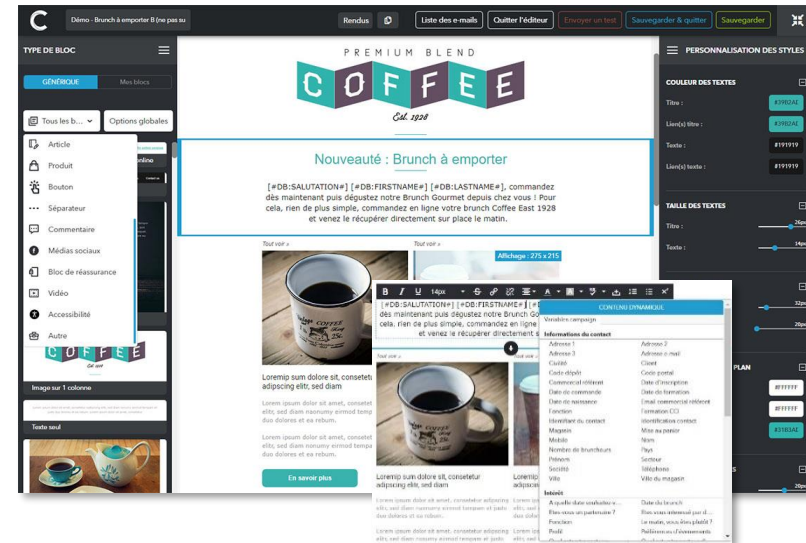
C

Démo - Brunch à emporter B (ne pas su

Rendus

Liste des e-mails

Quitter l'éditeur

Envoyer un test

Sauvegarder & quitter

Sauvegarder

TYPE DE BLOC

GÉNÉRIQUE

Mes blocs

Tous les b...

Options globales

Article

Produit

Bouton

Séparateur

Commentaire

Médias sociaux

Bloc de réassurance

Vidéo

Accessibilité

Autre

Image sur 1 colonne

Texte seul

PREMIUM BLEND

COFFEE

Est. 1928

Nouveauté : Brunch à emporter

[#DB:SALUTATION#] [#DB:FIRSTNAME#] [#DB:LASTNAME#], commandez dès maintenant puis dégustez notre Brunch Gourmet depuis chez vous ! Pour cela, rien de plus simple, commandez en ligne votre brunch Coffee East 1928 et venez le récupérer directement sur place le matin.

Tout voir »

Tout voir »

Affichage : 275 x 215

14px

[#DB:SALUTATION#] [#DB:FIRSTNAME#] [#DB:LASTNAME#], commandez dès maintenant puis dégustez notre Brunch Gourmet depuis chez vous ! Pour cela, rien de plus simple, commandez en ligne votre brunch Coffee East 1928 et venez le récupérer directement sur place le matin.

Loremip sum dolore sit, consetetur adipscing elitr, sed diam

Lorem ipsum dolor sit amet, consetetur elitr, sed diam nonumy eirmod tempor duo dolores et ea rebum.

En savoir plus

Loremip sum dolore sit, consetetur adipscing elitr, sed diam

Lorem ipsum dolor sit amet, consetetur elitr, sed diam nonumy eirmod tempor duo dolores et ea rebum.

CONTENU DYNAMIQUE

Variables campaign

Informations du contact

| Adresse 1 | Adresse 2 |
|---|---|
| Adresse 3 | Adresse e-mail |
| Civilité | Client |
| Code dépôt | Code postal |
| Commercial référent | Date d'inscription |
| Date de commande | Date de formation |
| Date de naissance | Email commercial référent |
| Fonction | Formation CCI |
| Identifiant du contact | Identification contact |
| Magasin | Mise au panier |
| Mobile | Nom |
| Nombre de brunchs | Pays |
| Prénom | Secteur |
| Société | Téléphone |
| Ville | Ville du magasin |

Intérêt

| A quelle date souhaitez-v... | Date du brunch |
|---|---|
| Etes-vous un partenaire ? | Etes-vous intéressé par d... |
| Fonction | Le matin, vous êtes plutôt ? |
| Profil | Préférences d'événements |

PERSONNALISATION DES STYLES

COULEUR DES TEXTES

Titre :
#39B2AE

Lien(s) titre :
#39B2AE

Texte :
#191919

Lien(s) texte :
#191919

TAILLE DES TEXTES

Titre :
26px

Texte :
14px

32px

20px

PLAN

#FFFFFF

#FFFFFF

#3183AE

20px